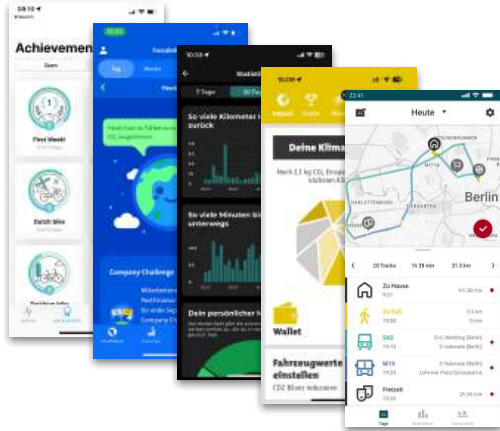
08:15
Achievemen
Gem
First Week!
Dutch Bike

10:53
Tag
Woche
Company Challenge

10:53
Stadtbi
7 Tage
So viele Kilometer
zurück
So viele Minuten bi
unterwegs
Dein persönlicher

Deine Klima
Wallet
Fahrzeugwerte
einstellen
CO2 Bilanz reduzieren

22:41
Heute
Berlin
20 Tracks
1h 38 min
31.3 km
Zu Hause
9:31
S42
M19
Freizeit